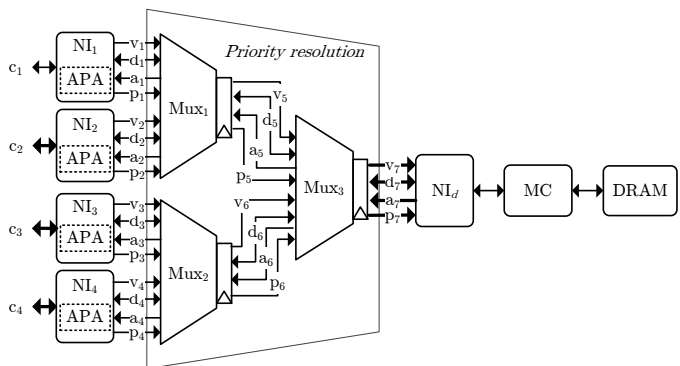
Priority resolution

$c_1$ $NI_1$ APA $v_1$ $d_1$ $a_1$ $p_1$

$c_2$ $NI_2$ APA $v_2$ $d_2$ $a_2$ $p_2$

$c_3$ $NI_3$ APA $v_3$ $d_3$ $a_3$ $p_3$

$c_4$ $NI_4$ APA $v_4$ $d_4$ $a_4$ $p_4$

$Mux_1$

$Mux_2$

$v_5$ $d_5$ $a_5$ $p_5$

$v_6$ $d_6$ $a_6$ $p_6$

$Mux_3$

$v_7$ $d_7$ $a_7$ $p_7$

$NI_d$

MC

DRAM